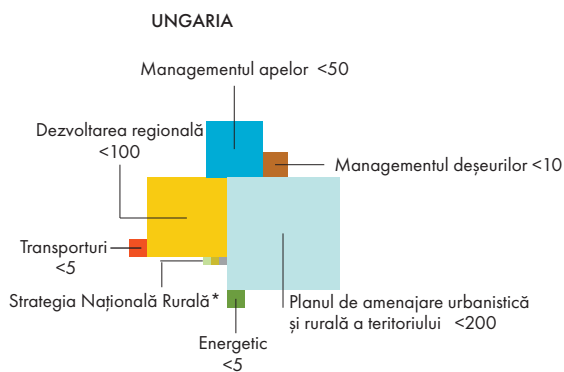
UNGARIA

Managementul apelor <50

Dezvoltarea regională <100

Managementul deșeurilor <10

Transporturi <5

Strategia Națională Rurală*

Planul de amenajare urbanistică și rurală a teritoriului <200

Energetic <5